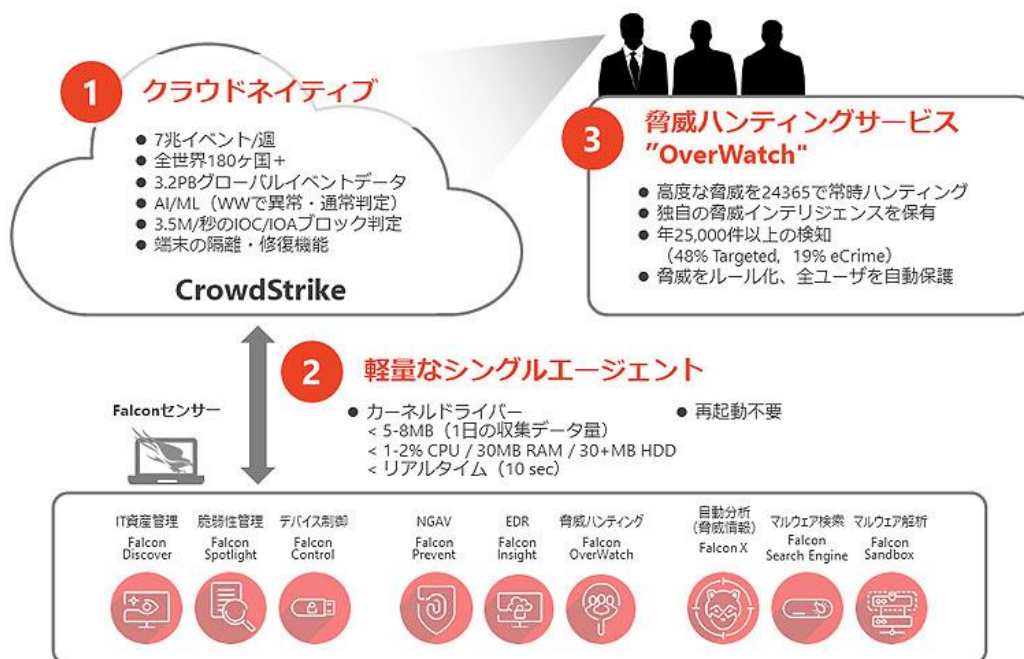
1 クラウドネイティブ

● 7兆イベント/週
● 全世界180ヶ国＋
● 3.2PBグローバルイベントデータ
● AI/ML（WWで異常・通常判定）
● 3.5M/秒のIOC/IOAブロック判定
● 端末の隔離・修復機能

CrowdStrike

3 脅威ハンティングサービス "OverWatch"

● 高度な脅威を24365で常時ハンティング
● 独自の脅威インテリジェンスを保有
● 年25,000件以上の検知（48% Targeted, 19% eCrime）
● 脅威をルール化、全ユーザを自動保護

2 軽量なシングルエージェント

Falconセンサー

● カーネルドライバー
< 5-8MB（1日の収集データ量）
< 1-2% CPU / 30MB RAM / 30+MB HDD
< リアルタイム（10 sec）

● 再起動不要

IT資産管理 Falcon Discover

脆弱性管理 Falcon Spotlight

デバイス制御 Falcon Control

NGAV Falcon Prevent

EDR Falcon Insight

脅威ハンティング Falcon OverWatch

自動分析（脅威情報） Falcon X

マルウェア検索 Falcon Search Engine

マルウェア解析 Falcon Sandbox